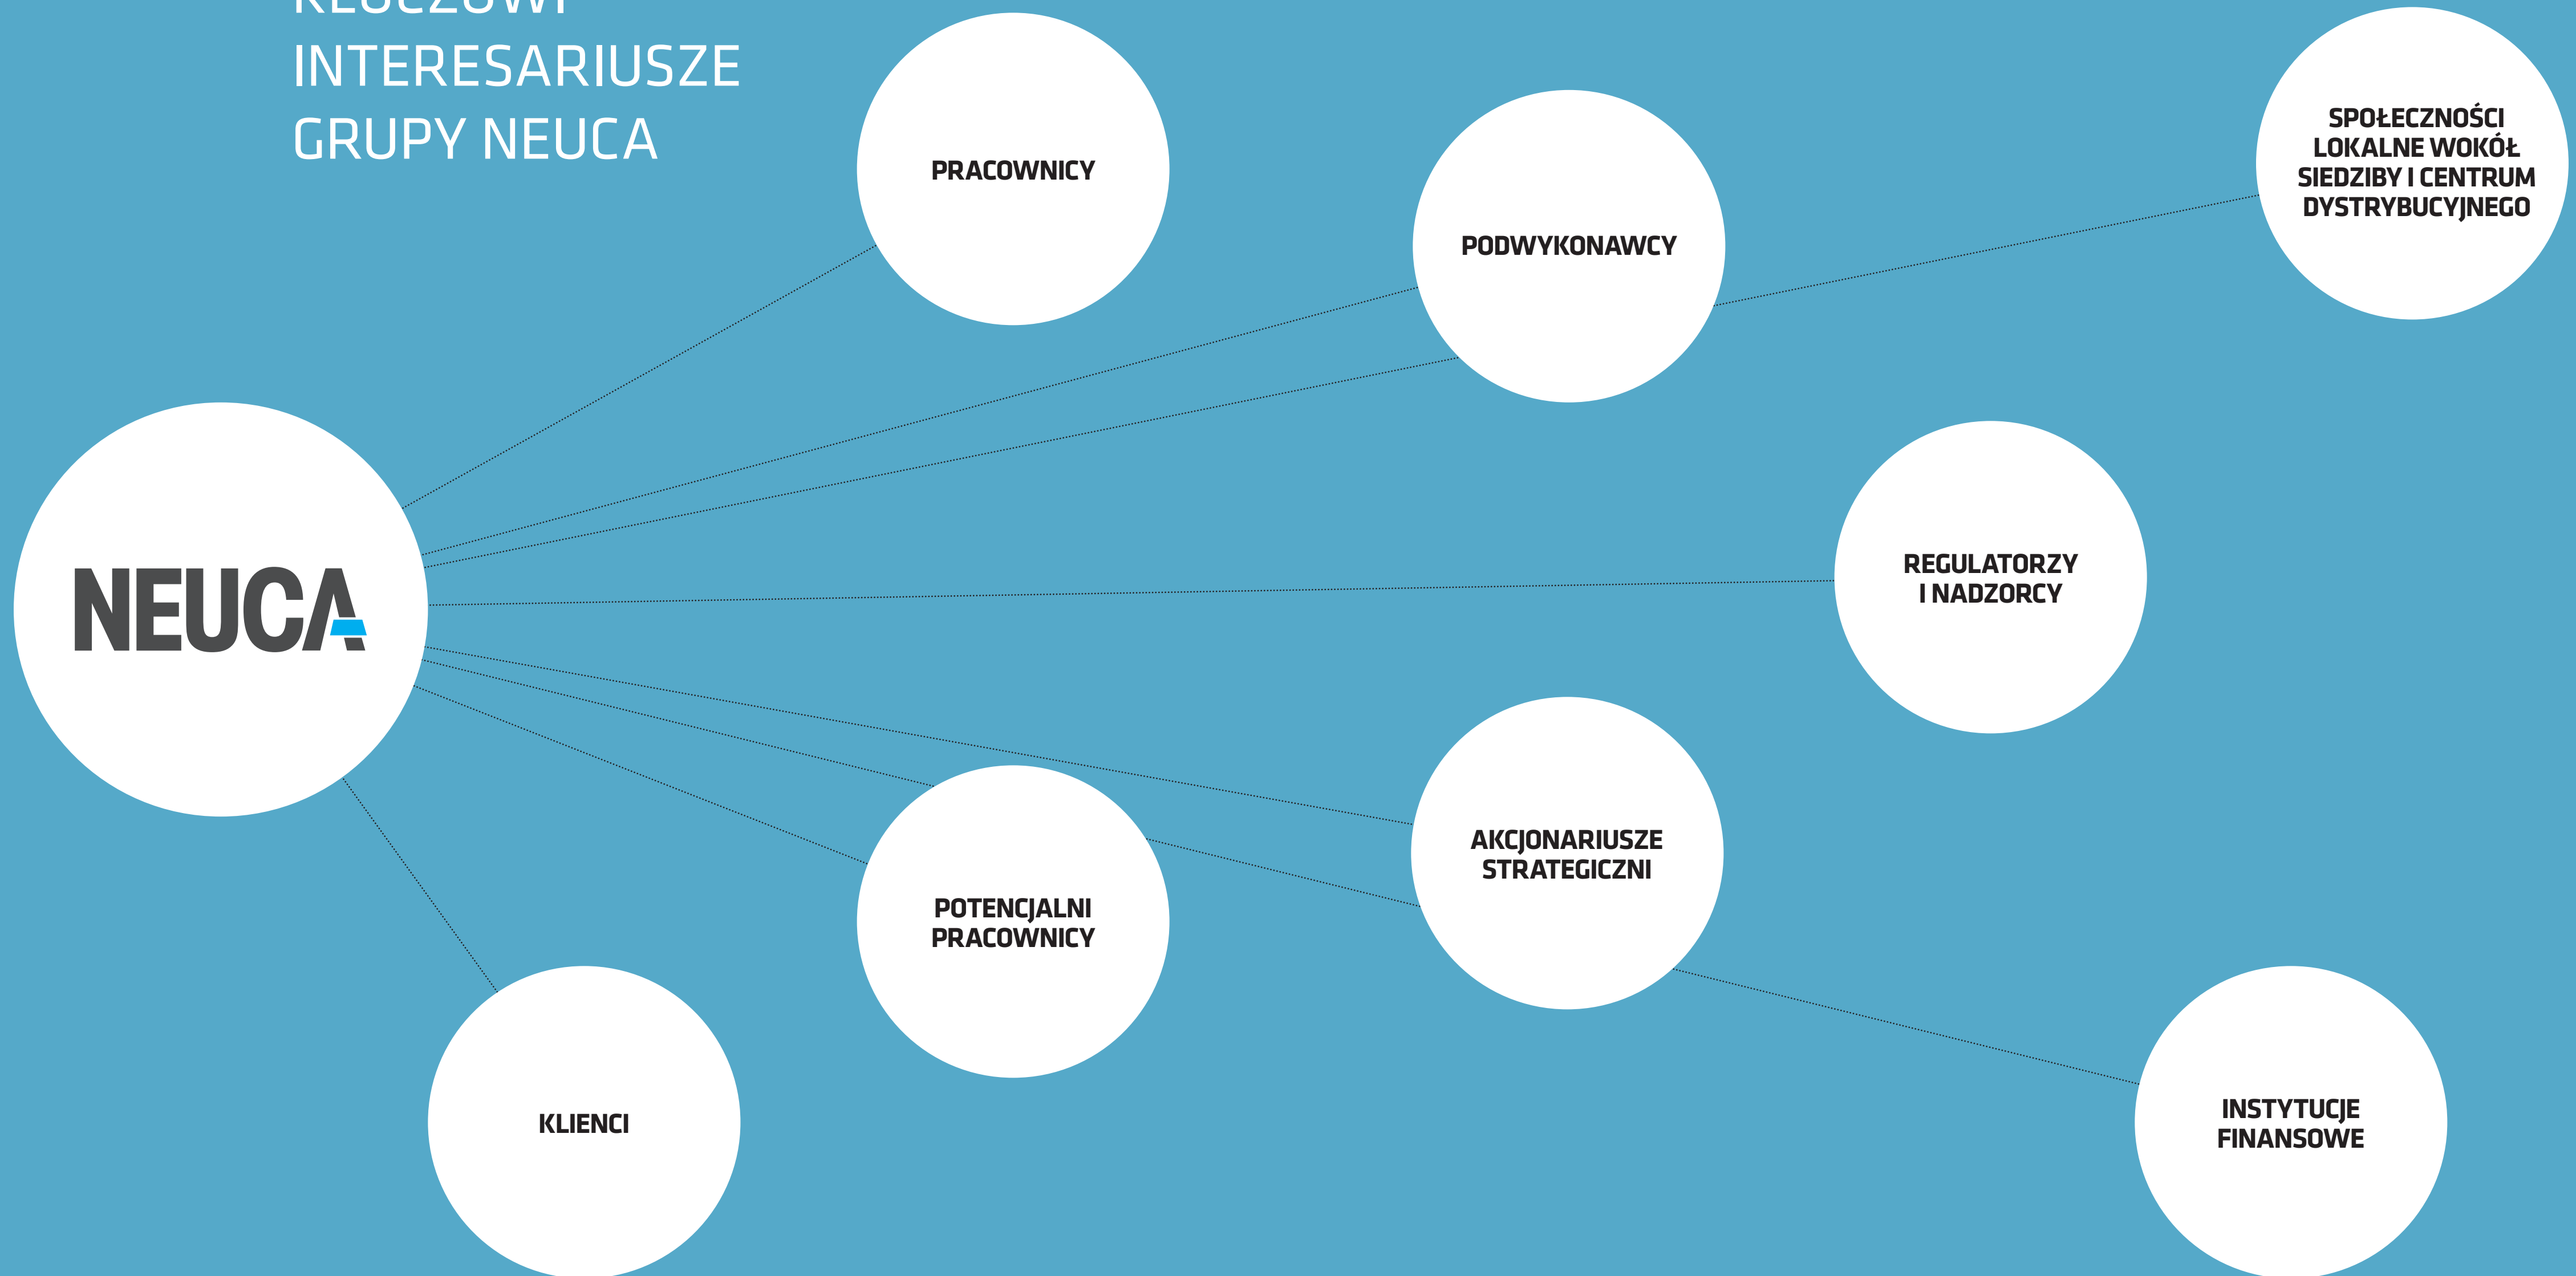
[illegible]
INTERESARIUSZE
GRUPY NEUCA

PRACOWNICY

PODWYKONAWCY

SPOŁECZNOŚCI LOKALNE WOKÓŁ SIEDZIBY I CENTRUM DYSTRYBUCYJNEGO

NEUCA

REGULATORZY I NADZORCY

AKCJONARIUSZE STRATEGICZNI

POTENCJALNI PRACOWNICY

KLIENCI

INSTYTUCJE FINANSOWE